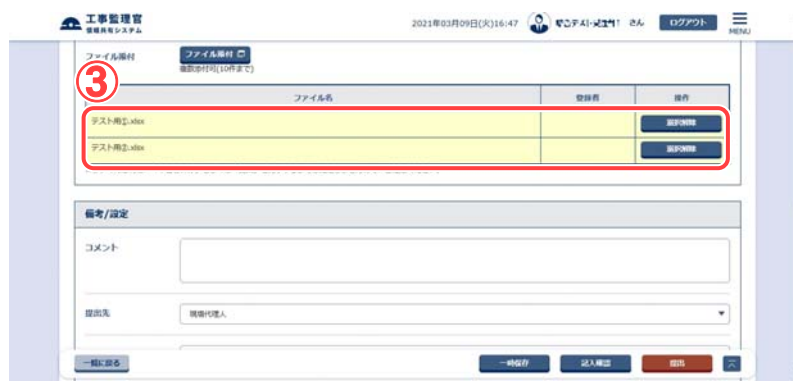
工事監理官
情報共有システム

2021年03月09日(火)16:47 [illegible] さん ログアウト MENU

ファイル添付 ファイル添付
複数添付可(10件まで)

③

| ファイル名 | 登録者 | 操作 |
|---|---|---|
| テスト用①.xlsx | | 添付削除 |
| テスト用②.xlsx | | 添付削除 |

備考/設定

コメント

提出先 現場代理人

一覧に戻る 一時保存 記入確認 提出